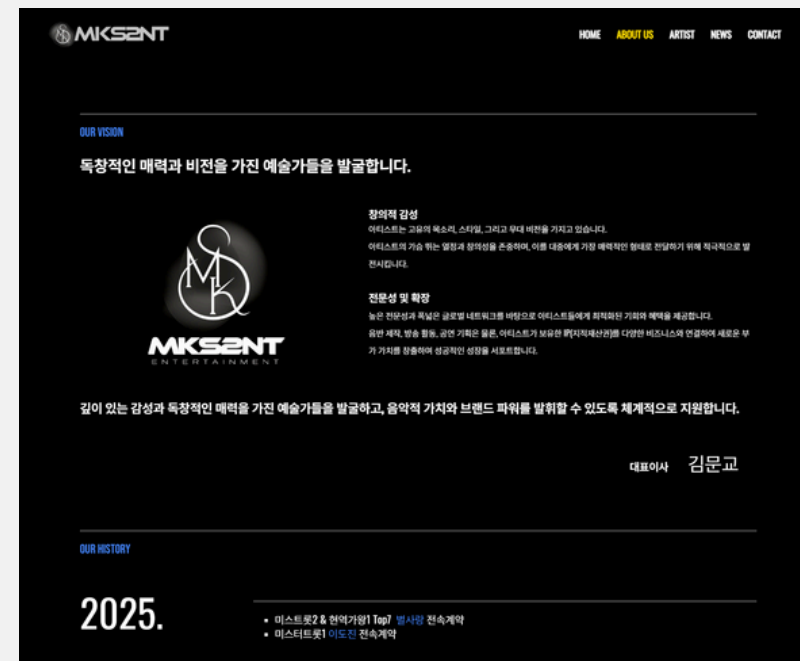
MKS2NT

HOME ABOUT US ARTIST NEWS CONTACT

OUR VISION

독창적인 매력과 비전을 가진 예술가들을 발굴합니다.

MKS2NT
ENTERTAINMENT

창의적 감성
아티스트는 고유의 목소리, 스타일, 그리고 무대 비전을 가지고 있습니다.
아티스트의 가슴 뛰는 열정과 창의성을 존중하며, 이를 대중에게 가장 매력적인 형태로 전달하기 위해 적극적으로 발전시킵니다.

전문성 및 확장
높은 전문성과 폭넓은 글로벌 네트워크를 바탕으로 아티스트들에게 최적화된 기회와 혜택을 제공합니다.
음반 제작, 방송 활동, 공연 기획은 물론, 아티스트가 보유한 IP(지적재산권)를 다양한 비즈니스와 연결하여 새로운 부가 가치를 창출하며 성공적인 성장을 서포트합니다.

깊이 있는 감성과 독창적인 매력을 가진 예술가들을 발굴하고, 음악적 가치와 브랜드 파워를 발휘할 수 있도록 체계적으로 지원합니다.

대표이사 김문교

OUR HISTORY

2025.

• 미스트롯2 & 현역가왕1 Top7 별사랑 전속계약
• 미스터트롯1 이도진 전속계약